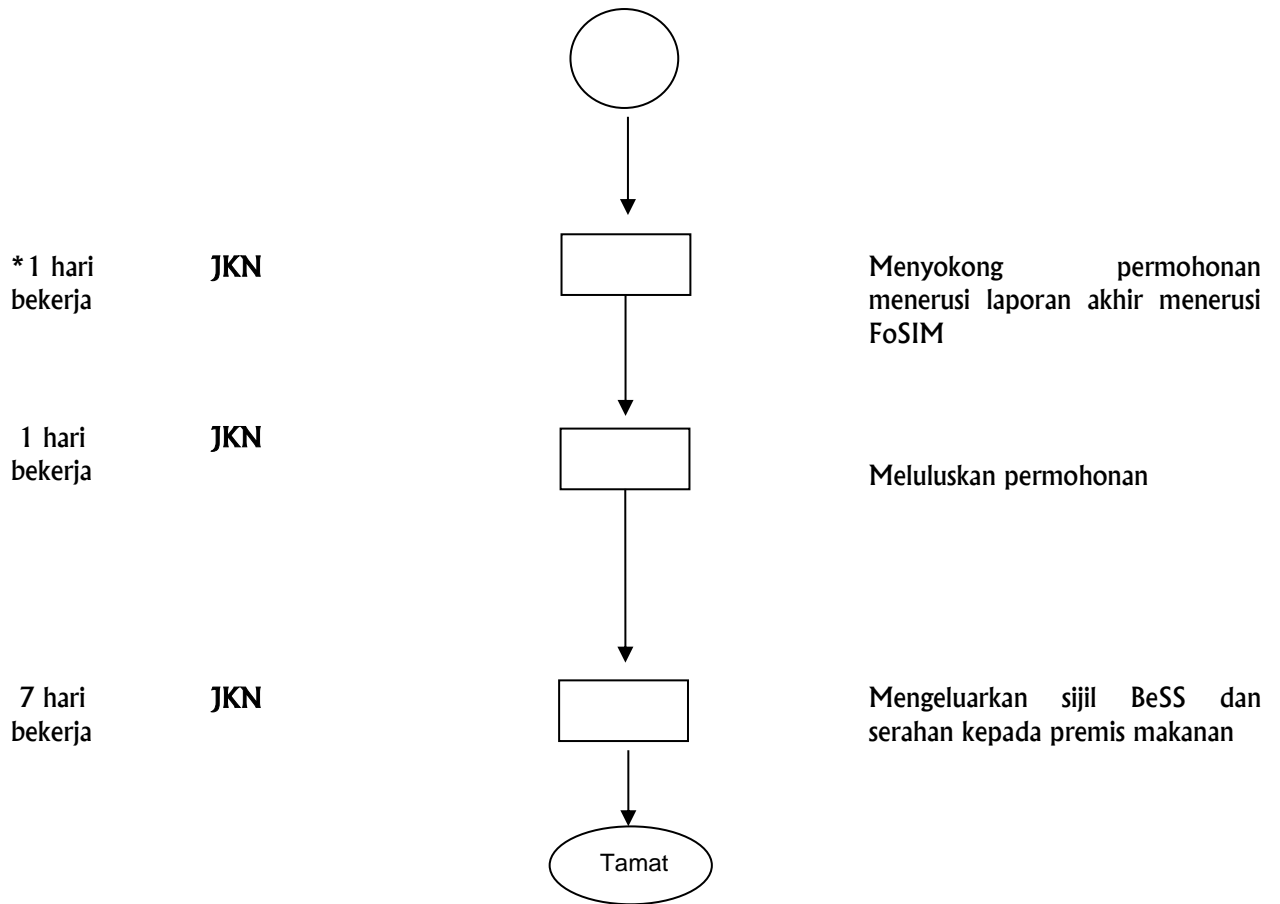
*1 hari bekerja

JKN

Menyokong permohonan menerusi laporan akhir menerusi FoSIM

1 hari bekerja

JKN

Meluluskan permohonan

7 hari bekerja

JKN

Mengeluarkan sijil BeSS dan serahan kepada premis makanan

Tamat